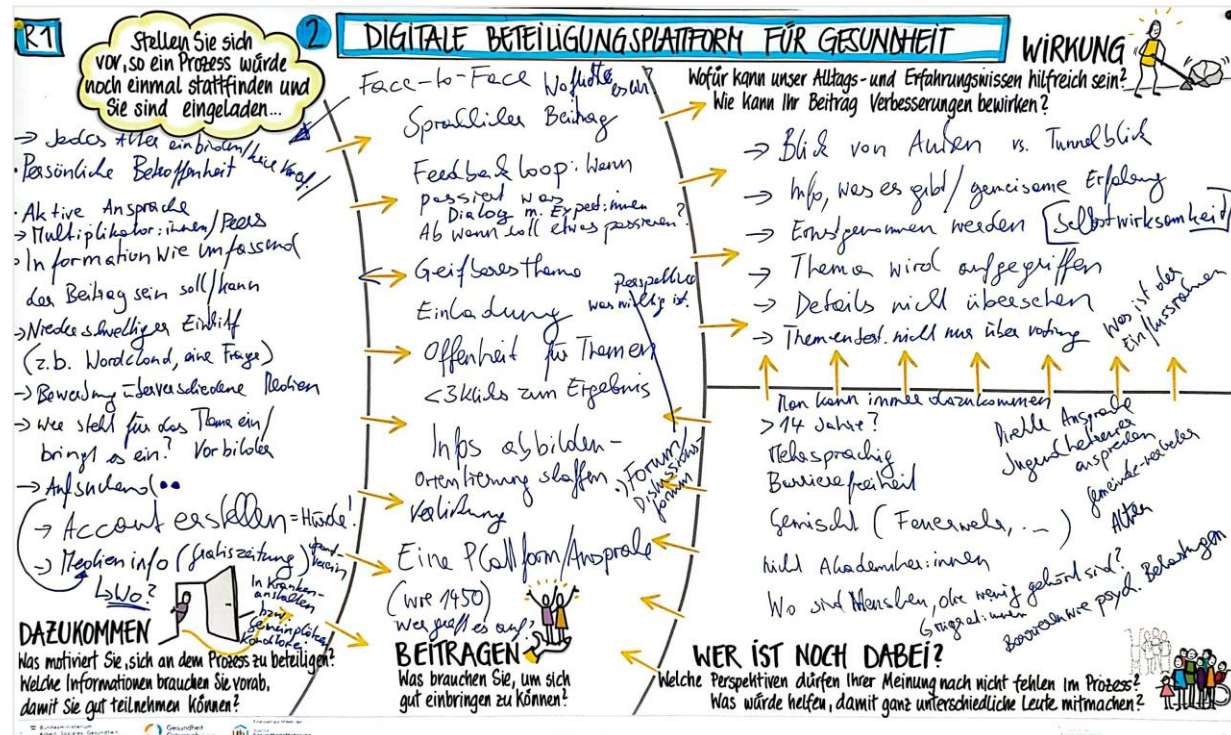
R1

Stellen Sie sich vor, so ein Prozess würde noch einmal stattfinden und Sie sind eingeladen...

2 DIGITALE BETEILIGUNGSPLATTFORM FÜR GESUNDHEIT

WIRKUNG

Wofür kann unser Alltags- und Erfahrungswissen hilfreich sein? Wie kann Ihr Beitrag Verbesserungen bewirken?

→ Jedes Alter einbinden/keine Angst!
· Persönliche Betroffenheit
· Aktive Ansprache
→ Multiplikator:innen/Peers
· Information wie umfassend der Beitrag sein soll/kann
→ Niederschwelliger Eintritt (z.B. Wordcloud, eine Frage)
→ Bewerbung über verschiedene Medien
→ Wer steht für das Thema ein/bringt es ein? Vorbilder
→ Aufsuchend(
→ Account erstellen = Hürde!
→ Medien info (Gratiszeitung) Sportverein
LWO?
In Krankenanstalten bzw. Gemeinplätze Konditorei

DAZUKOMMEN
Was motiviert Sie, sich an dem Prozess zu beteiligen? Welche Informationen brauchen Sie vorab, damit Sie gut teilnehmen können?

Face-to-Face Wo finde ich es?
Sprachlicher Beitrag
Feedback loop: Wann passiert was
Dialog m. Expert:innen
Ab wann soll etwas passieren?
Greifbares Thema
Perspektive was wichtig ist.
Einladung
Offenheit für Themen
<3 Klicks zum Ergebnis
Infos abbilden - Orientierung schaffen
→ Forum/Diskussionsforum
Validierung
Eine Plattform/Ansprache
(wie 1450)
Wer greift es auf?

BEITRAGEN
Was brauchen Sie, um sich gut einbringen zu können?

→ Blick von Außen vs. Tunnelblick
→ Info, was es gibt/gemeinsame Erfahrung
→ Ernstgenommen werden [Selbstwirksamkeit]
→ Thema wird aufgegriffen
→ Details nicht übersehen
→ Themen-entsch. nicht nur über Voting
Was ist der Einflussrahmen

Man kann immer dazukommen
> 14 Jahre?
Mehrsprachig
Barrierefreiheit
Gemischt (Feuerwehr, ...)
nicht Akademiker:innen
Wo sind Menschen, die wenig gehört sind?
Geringverdiener:innen
Direkte Ansprache
Jugendliche aus sprechen
Gemeinde-verbinden
Alter
Besonders wie psych. Belastungen

WER IST NOCH DABEI?
Welche Perspektiven dürfen Ihrer Meinung nach nicht fehlen im Prozess? Was würde helfen, damit ganz unterschiedliche Leute mitmachen?